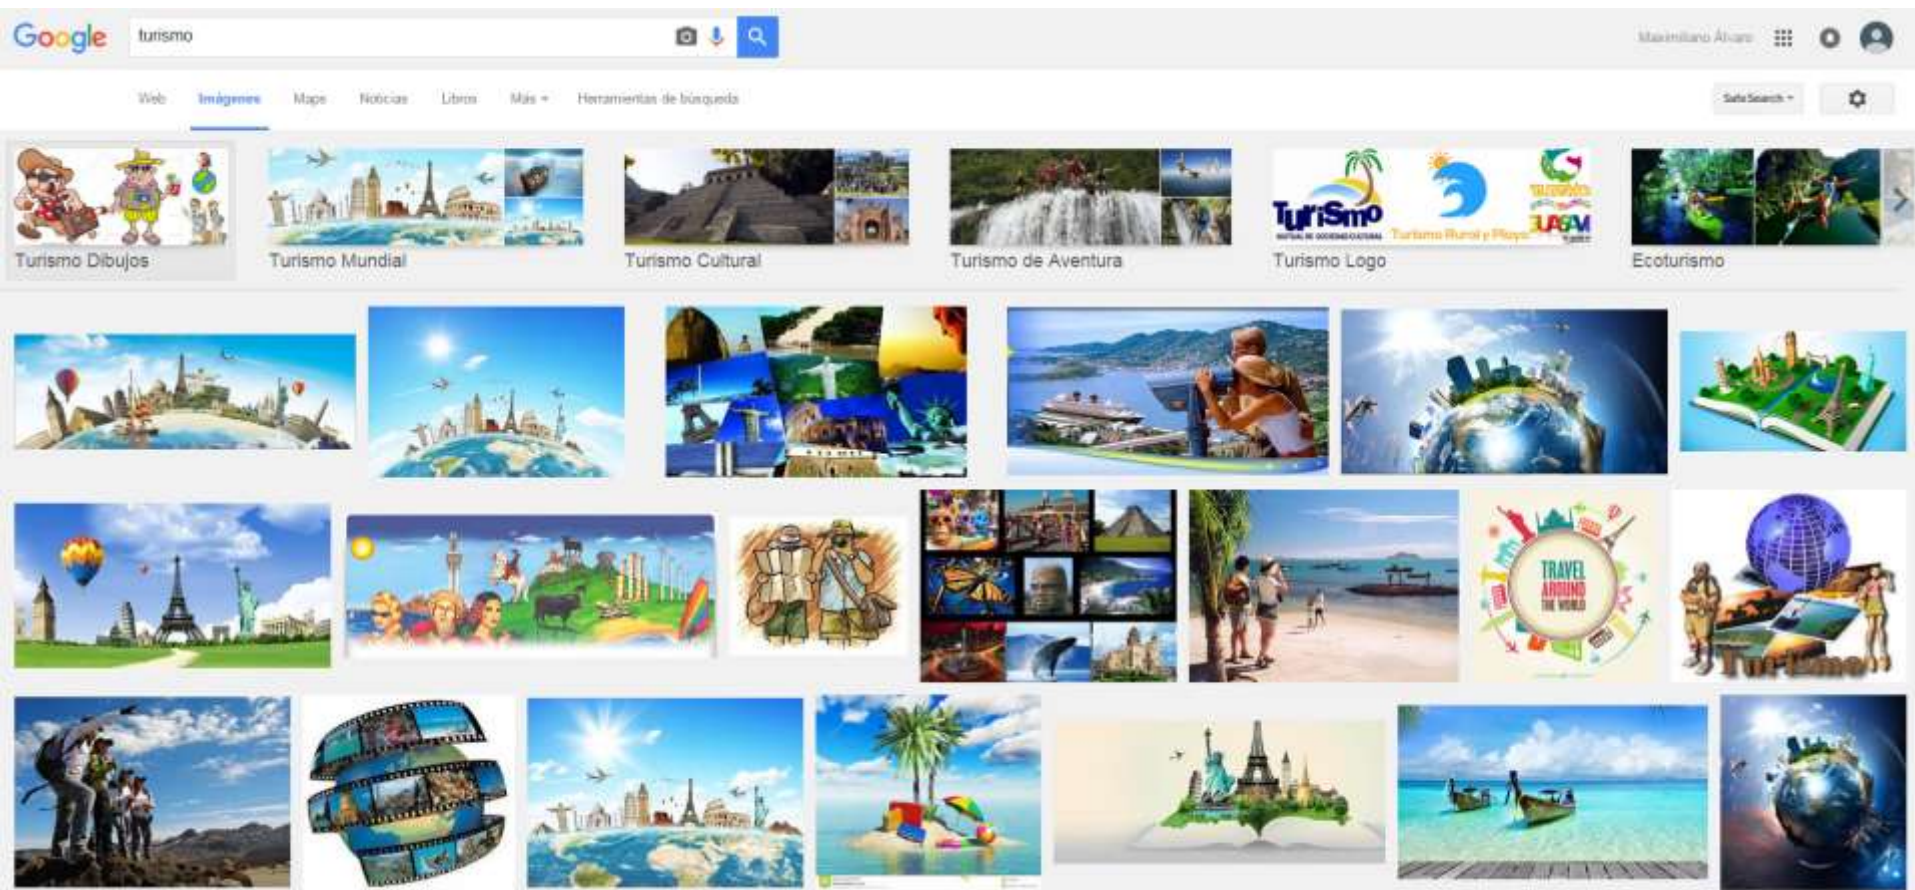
Google

turismo

Maximiliano Álvaro

Web Imágenes Maps Noticias Libros Más Herramientas de búsqueda

SafeSearch

Turismo Dibujos

Turismo Mundial

Turismo Cultural

Turismo de Aventura

Turismo Logo

Ecoturismo

Turismo

Turismo Rural y Playa

TRAVEL AROUND THE WORLD

Turismo